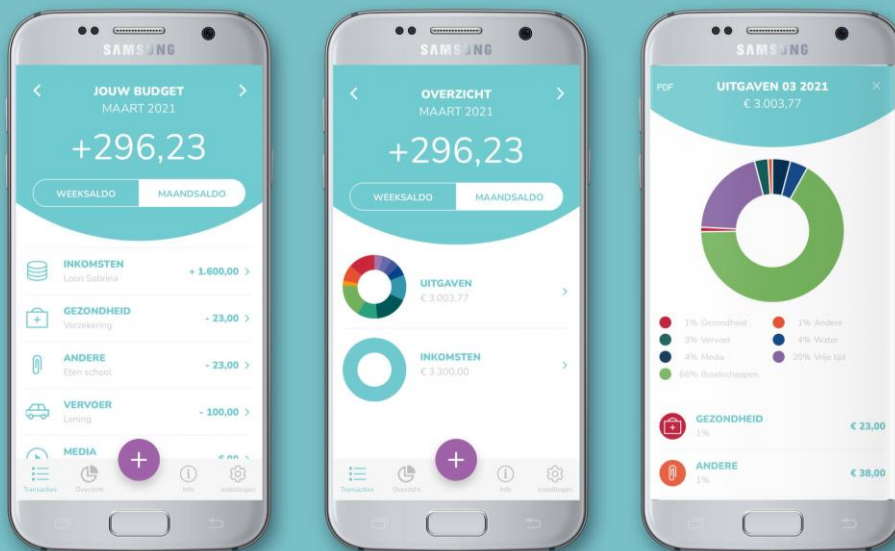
SAMSUNG

JOUW BUDGET
MAART 2021

+296,23

WEEKSALDO
MAANDSALDO

INKOMSTEN
Loon Sabrina
+ 1.600,00

GEZONDHEID
Verzekering
- 23,00

ANDERE
Eten school
- 23,00

VERVOER
Lening
- 100,00

MEDIA
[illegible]

Transacties
Overzicht
Info
Instellingen

SAMSUNG

OVERZICHT
MAART 2021

+296,23

WEEKSALDO
MAANDSALDO

UITGAVEN
€ 3.003,77

INKOMSTEN
€ 3.300,00

Transacties
Overzicht
Info
Instellingen

SAMSUNG

PDF
UITGAVEN 03 2021
€ 3.003,77

1% Gezondheid
1% Andere
3% Vervoer
4% Water
4% Media
20% Vrije tijd
66% Boodschappen

GEZONDHEID
1%
€ 23,00

ANDERE
1%
€ 38,00